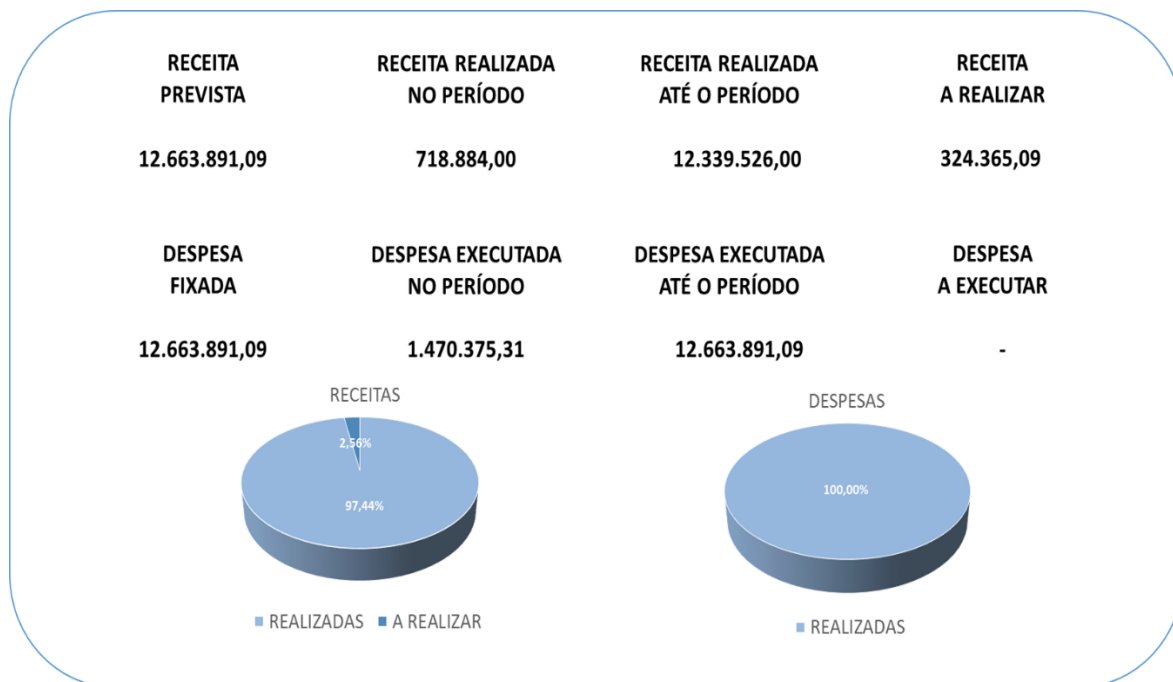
| RECEITA PREVISTA | RECEITA REALIZADA NO PERÍODO | RECEITA REALIZADA ATÉ O PERÍODO | RECEITA A REALIZAR |
|---|---|---|---|
| 12.663.891,09 | 718.884,00 | 12.339.526,00 | 324.365,09 |

| DESPESA FIXADA | DESPESA EXECUTADA NO PERÍODO | DESPESA EXECUTADA ATÉ O PERÍODO | DESPESA A EXECUTAR |
|---|---|---|---|
| 12.663.891,09 | 1.470.375,31 | 12.663.891,09 | - |

RECEITAS

2,56%

97,44%

REALIZADAS A REALIZAR

DESPESAS

100,00%

REALIZADAS